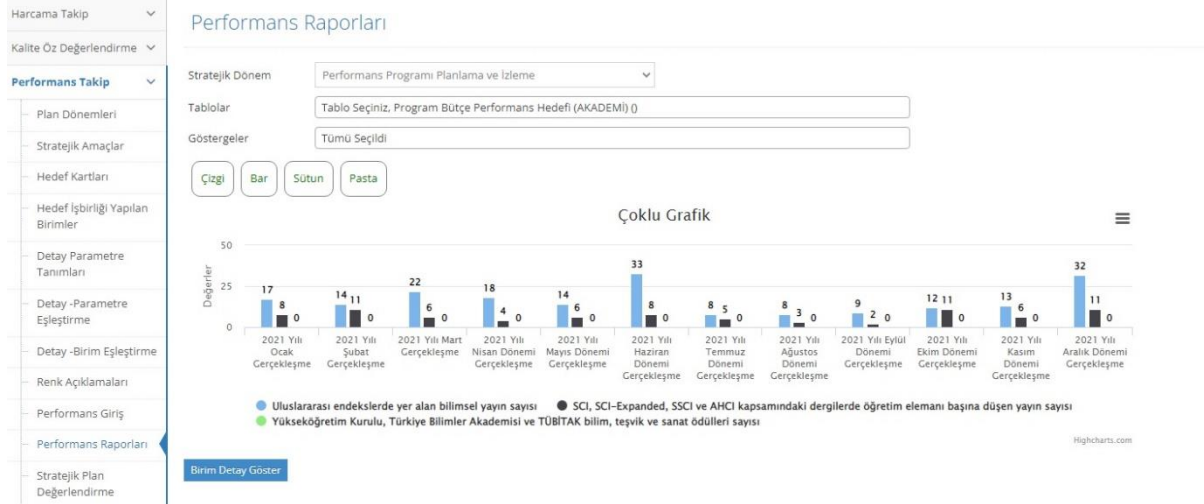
Harcama Takip
Kalite Öz Değerlendirme
Performans Takip
Plan Dönemleri
Stratejik Amaçlar
Hedef Kartları
Hedef İşbirliği Yapılan Birimler
Detay Parametre Tanımları
Detay -Parametre Eşleştirme
Detay -Birim Eşleştirme
Renk Açıklamaları
Performans Giriş
Performans Raporları
Stratejik Plan Değerlendirme

Performans Raporları

Stratejik Dönem: Performans Programı Planlama ve İzleme
Tablolar: Tablo Seçiniz, Program Bütçe Performans Hedefi (AKADEMİ) ()
Göstergeler: Tümü Seçildi

Çizgi | Bar | Sütun | Pasta

Çoklu Grafik

Değerler
50
25
0

| | Uluslararası | SCI | Yükseköğretim |
|---|---|---|---|
| 2021 Yılı Ocak Gerçekleşme | 17 | 8 | 0 |
| 2021 Yılı Şubat Gerçekleşme | 14 | 11 | 0 |
| 2021 Yılı Mart Gerçekleşme | 22 | 6 | 0 |
| 2021 Yılı Nisan Dönemi Gerçekleşme | 18 | 4 | 0 |
| 2021 Yılı Mayıs Dönemi Gerçekleşme | 14 | 6 | 0 |
| 2021 Yılı Haziran Dönemi Gerçekleşme | 33 | 8 | 0 |
| 2021 Yılı Temmuz Dönemi Gerçekleşme | 8 | 5 | 0 |
| 2021 Yılı Ağustos Dönemi Gerçekleşme | 8 | 3 | 0 |
| 2021 Yılı Eylül Dönemi Gerçekleşme | 9 | 2 | 0 |
| 2021 Yılı Ekim Dönemi Gerçekleşme | 12 | 11 | 0 |
| 2021 Yılı Kasım Dönemi Gerçekleşme | 13 | 6 | 0 |
| 2021 Yılı Aralık Dönemi Gerçekleşme | 32 | 11 | 0 |

Uluslararası endekslerde yer alan bilimsel yayın sayısı
SCI, SCI-Expanded, SSCI ve AHCI kapsamındaki dergilerde öğretim elemanı başına düşen yayın sayısı
Yükseköğretim Kurulu, Türkiye Bilimler Akademisi ve TÜBİTAK bilim, teşvik ve sanat ödülleri sayısı

Highcharts.com

Birim Detay Göster